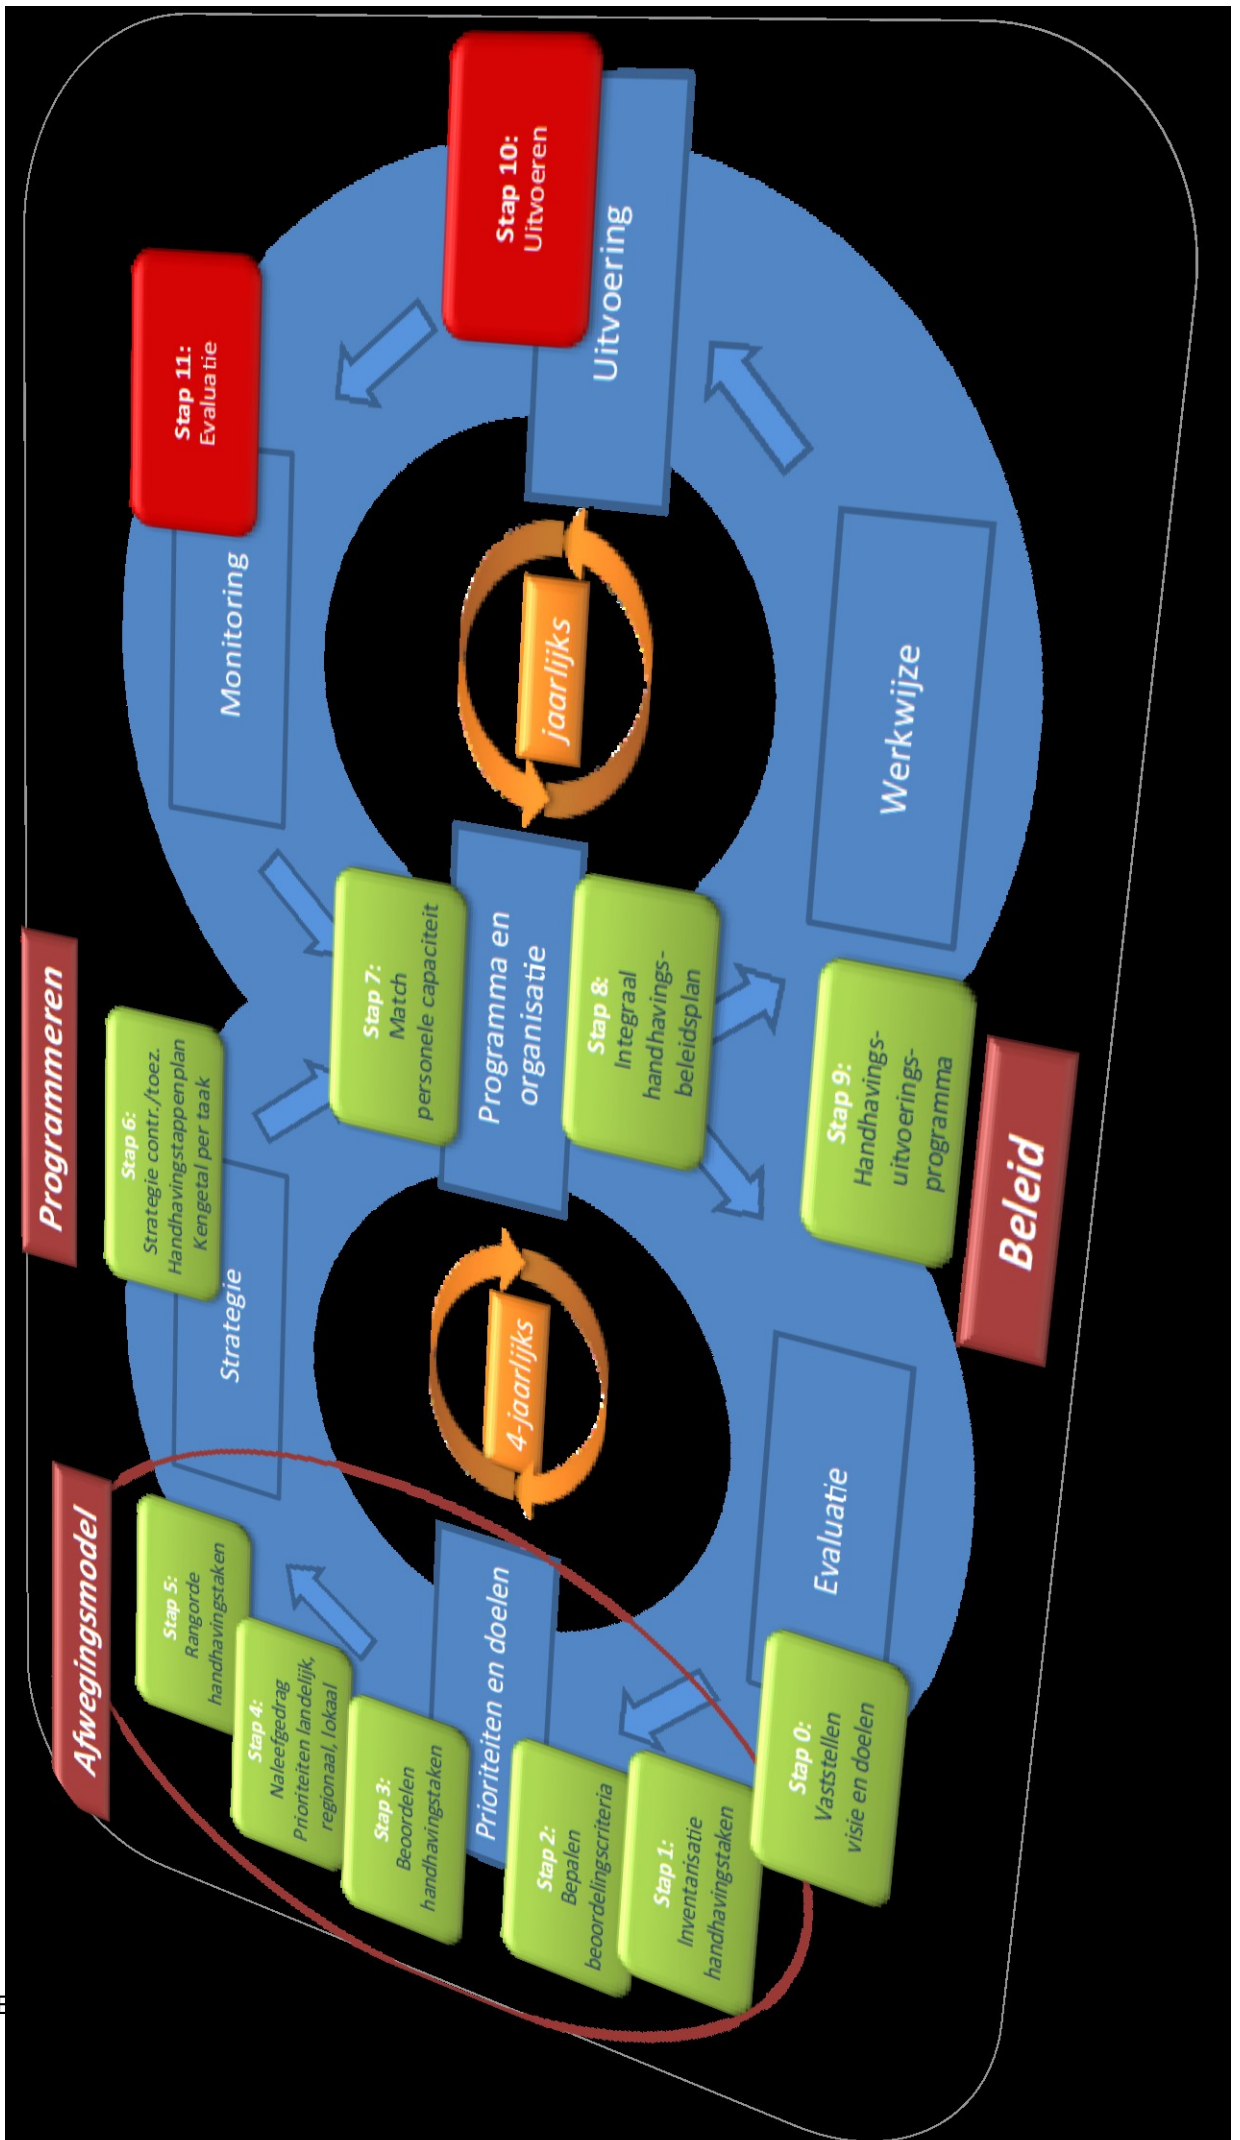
Stap 10:
Uitvoeren

Uitvoering

Stap 11:
Evaluatie

Monitoring

jaarlijks

Werkwijze

Programmeren

Stap 6:
Strategie contr./toez.
Handhavingstappenplan
Kengetal per taak

Stap 7:
Match
personele capaciteit

Programma en
organisatie

Stap 8:
Integraal
handhavings-
beleidsplan

Stap 9:
Handhavings-
uitvoerings-
programma

Beleid

Strategie

4-jaarlijks

Evaluatie

Afwegingsmodel

Stap 5:
Rangorde
handhavingstaken

Stap 4:
Naleefgedrag
Prioriteiten landelijk,
regionaal, lokaal

Stap 3:
Beoordelen
handhavingstaken

Prioriteiten en doelen

Stap 2:
Bepalen
beoordelingscriteria

Stap 1:
Inventarisatie
handhavingstaken

Stap 0:
Vaststellen
visie en doelen